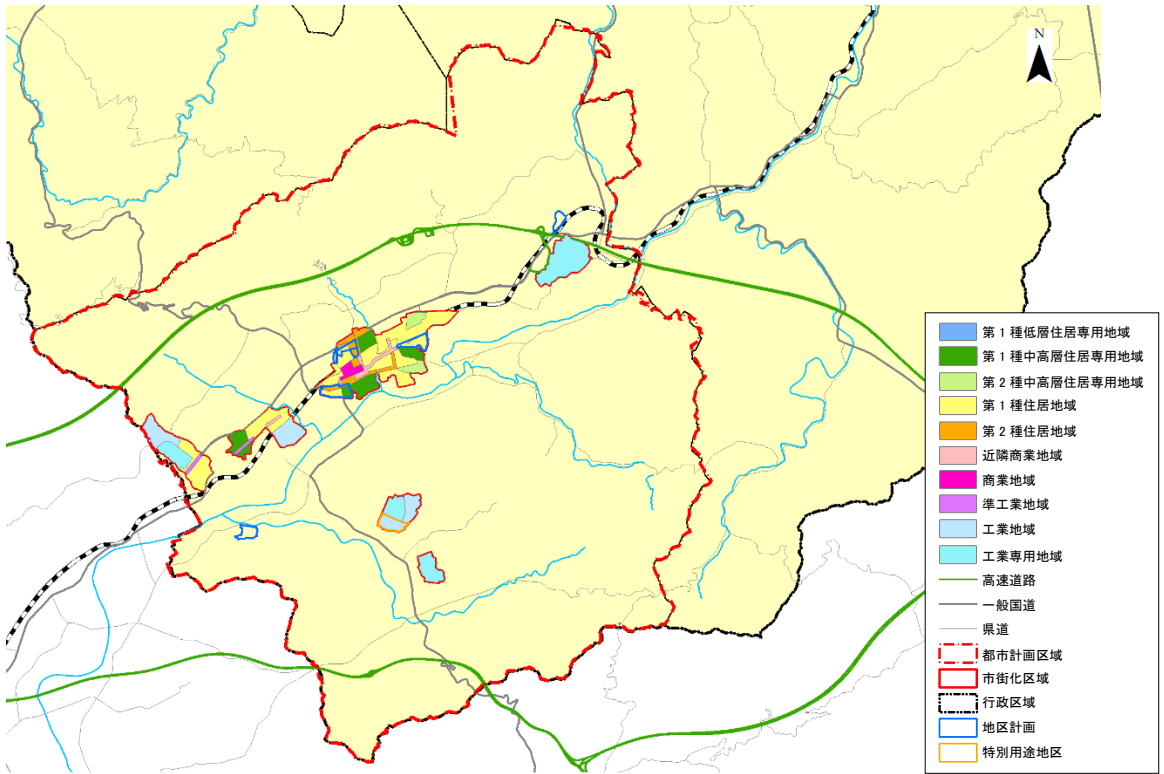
N

第１種低層住居専用地域
第１種中高層住居専用地域
第２種中高層住居専用地域
第１種住居地域
第２種住居地域
近隣商業地域
商業地域
準工業地域
工業地域
工業専用地域
高速道路
一般国道
県道
都市計画区域
市街化区域
行政区域
地区計画
特別用途地区